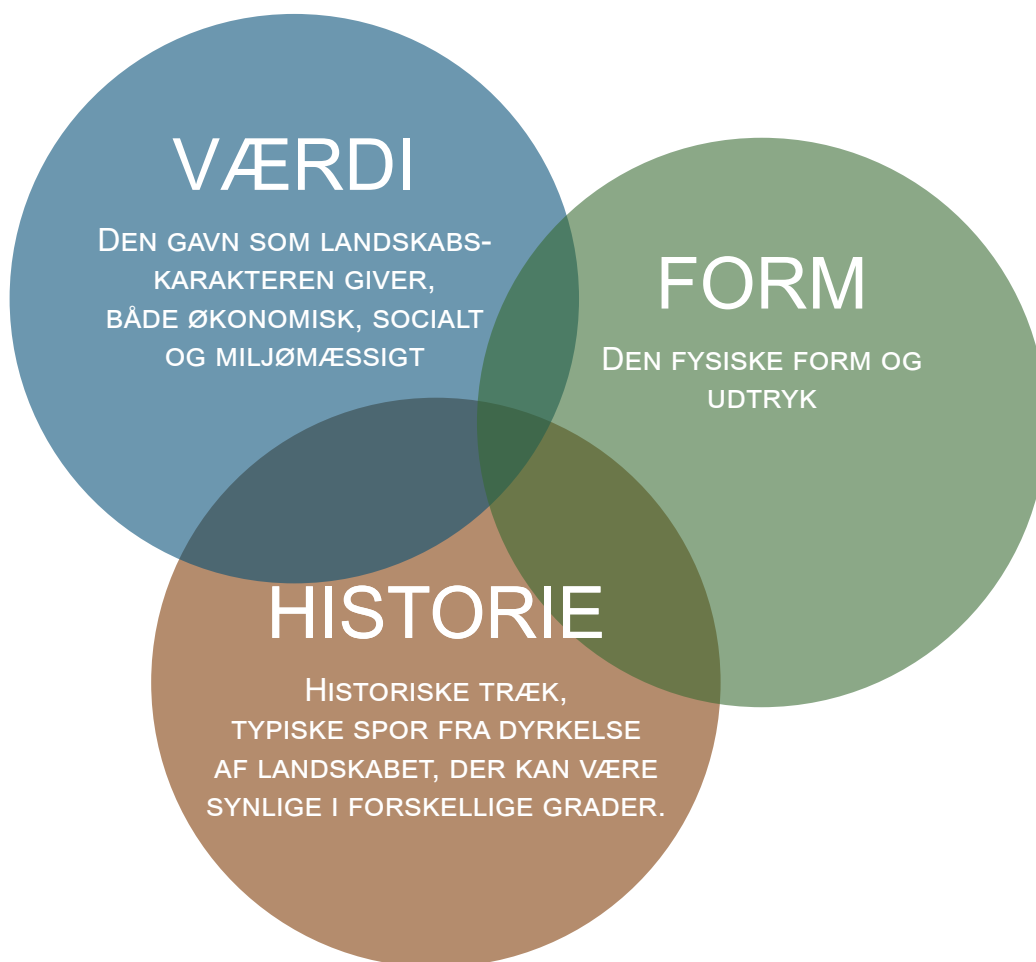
VÆRDI

Den gavn som landskabskarakteren giver, både økonomisk, socialt og miljømæssigt

FORM

Den fysiske form og udtryk

HISTORIE

Historiske træk, typiske spor fra dyrkelse af landskabet, der kan være synlige i forskellige grader.